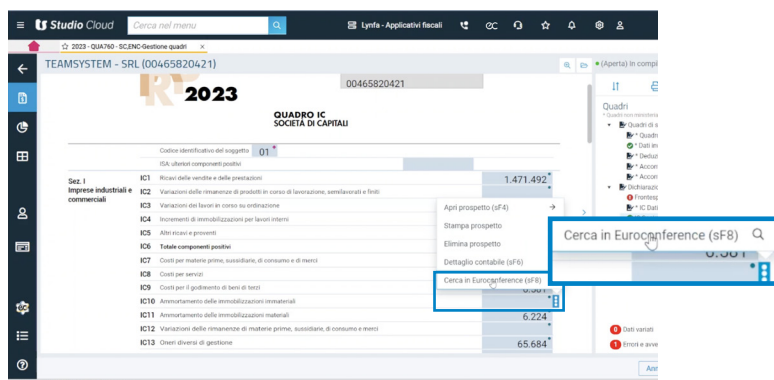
Studio Cloud Cerca nel menu Lynfa - Applicativi fiscali

2023 - QUA760 - SC,ENC-Gestione quadri ×

TEAMSYSTEM - SRL (00465820421)

(Aperta) In compi

2023

00465820421

QUADRO IC
SOCIETÀ DI CAPITALI

Codice identificativo del soggetto 01

ISA: ulteriori componenti positivi

Sez. I
Imprese industriali e commerciali

| | | |
|---|---|---|
| IC1 | Ricavi delle vendite e delle prestazioni | 1.471.492 |
| IC2 | Variazioni delle rimanenze di prodotti in corso di lavorazione, semilavorati e finiti | |
| IC3 | Variazioni dei lavori in corso su ordinazione | |
| IC4 | Incrementi di immobilizzazioni per lavori interni | |
| IC5 | Altri ricavi e proventi | |
| IC6 | Totale componenti positivi | |
| IC7 | Costi per materie prime, sussidiarie, di consumo e di merci | |
| IC8 | Costi per servizi | |
| IC9 | Costi per il godimento di beni di terzi | 0.981 |
| IC10 | Ammortamento delle immobilizzazioni immateriali | |
| IC11 | Ammortamento delle immobilizzazioni materiali | 6.224 |
| IC12 | Variazioni delle rimanenze di materie prime, sussidiarie, di consumo e merci | |
| IC13 | Oneri diversi di gestione | 65.684 |

Apri prospetto (sF4)
Stampa prospetto
Elimina prospetto
Dettaglio contabile (sF6)
Cerca in Euroconference (sF8)

Cerca in Euroconference (sF8)

0.981

Quadri
* Quadri non ministeria
Quadri di s
* Quadri
* Dati in
* Deduz
* Accon
* Accon
Dichiarazio
Frontesp
* IC Dati

Dati variati
Errori e avvi

Ann